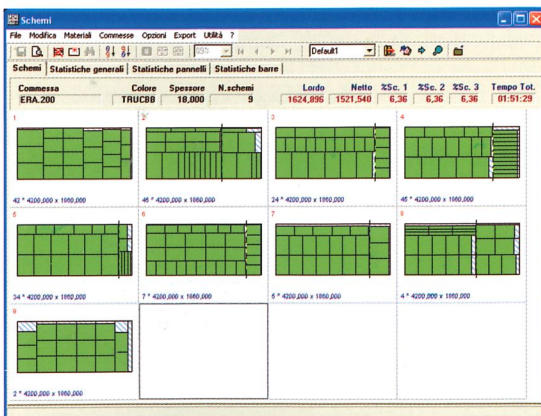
Schemi

File Modifica Materiali Commesse Opzioni Export Utilità ?

Default1

Schemi | Statistiche generali | Statistiche pannelli | Statistiche barre

| Commessa | Colore | Spessore | N.schemi | Lordo | Netto | %Sc. 1 | %Sc. 2 | %Sc. 3 | Tempo Tot. |
|---|---|---|---|---|---|---|---|---|---|
| ERA.200 | TRUCBB | 18,000 | 9 | 1624,896 | 1521,540 | 6,36 | 6,36 | 6,36 | 01:51:29 |

1
42 * 4200,000 x 1860,000

2
46 * 4200,000 x 1860,000

3
24 * 4200,000 x 1860,000

4
45 * 4200,000 x 1860,000

5
34 * 4200,000 x 1860,000

6
7 * 4200,000 x 1860,000

7
5 * 4200,000 x 1860,000

8
4 * 4200,000 x 1860,000

9
2 * 4200,000 x 1860,000